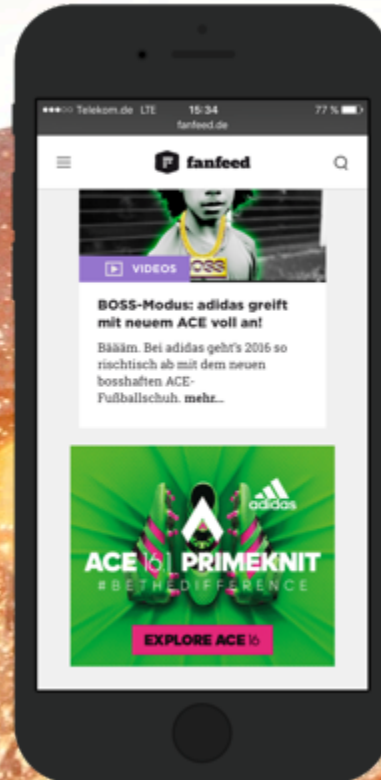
●●●○○ Telekom.de LTE 15:34 77 %
fanfeed.de

fanfeed

VIDEOS

BOSS-Modus: adidas greift mit neuem ACE voll an!

Bäääm. Bei adidas geht's 2016 so rischtisch ab mit dem neuen bosshaften ACE-Fußballschuh. mehr...

adidas

ACE 16 PRIMEKNIT
#BETHEDIFFERENCE

EXPLORE ACE 16